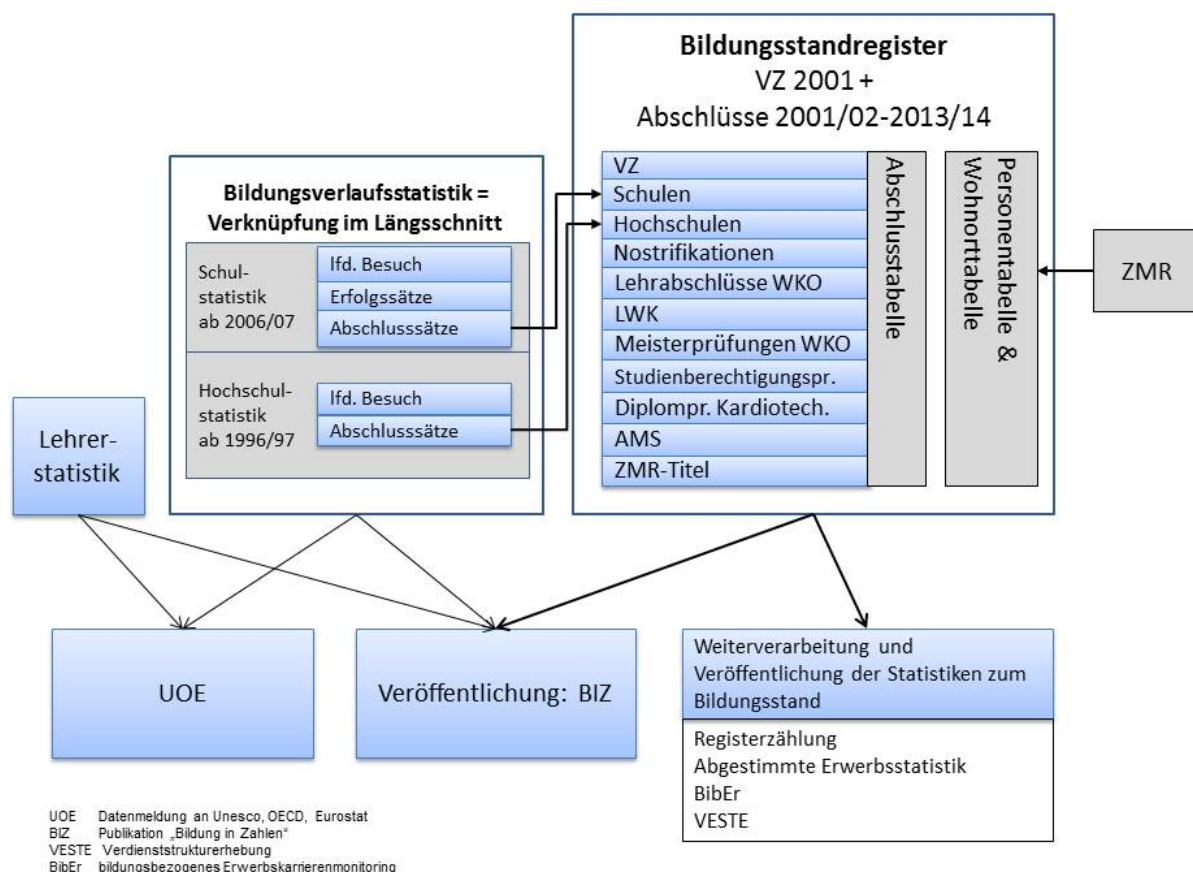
Bildungsstandregister
VZ 2001 +
Abschlüsse 2001/02-2013/14

Bildungsverlaufsstatistik =
Verknüpfung im Längsschnitt

Schulstatistik ab 2006/07
lfd. Besuch
Erfolgssätze
Abschlusssätze

Hochschulstatistik ab 1996/97
lfd. Besuch
Abschlusssätze

VZ
Schulen
Hochschulen
Nostrifikationen
Lehrabschlüsse WKO
LWK
Meisterprüfungen WKO
Studienberechtigungspr.
Diplompr. Kardiotech.
AMS
ZMR-Titel

Abschlusstabelle

Personentabelle & Wohnorttabelle

ZMR

Lehrerstatistik

UOE

Veröffentlichung: BIZ

Weiterverarbeitung und Veröffentlichung der Statistiken zum Bildungsstand

Registerzählung
Abgestimmte Erwerbsstatistik
BibEr
VESTE

UOE Datenmeldung an Unesco, OECD, Eurostat
BIZ Publikation „Bildung in Zahlen“
VESTE Verdienststrukturerhebung
BibEr bildungsbezogenes Erwerbskarrierenmonitoring